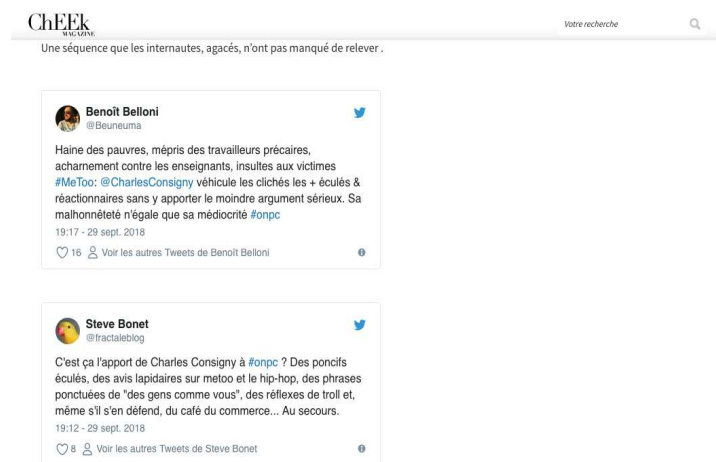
ChEEk
MAGAZINE

Votre recherche

Une séquence que les internautes, agacés, n'ont pas manqué de relever .

Benoît Belloni
@Beuneuma

Haine des pauvres, mépris des travailleurs précaires, acharnement contre les enseignants, insultes aux victimes #MeToo: @CharlesConsigny véhicule les clichés les + éculés & réactionnaires sans y apporter le moindre argument sérieux. Sa malhonnêteté n'égale que sa médiocrité #onpc
19:17 - 29 sept. 2018

16 Voir les autres Tweets de Benoît Belloni

Steve Bonet
@fractaleblog

C'est ça l'apport de Charles Consigny à #onpc ? Des poncifs éculés, des avis lapidaires sur metoo et le hip-hop, des phrases ponctuées de "des gens comme vous", des réflexes de troll et, même s'il s'en défend, du café du commerce... Au secours.
19:12 - 29 sept. 2018

8 Voir les autres Tweets de Steve Bonet